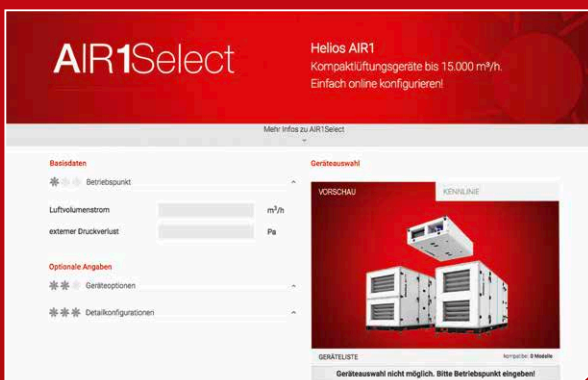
AIR1Select

Helios AIR1
Kompaktlüftungsgeräte bis 15.000 m³/h.
Einfach online konfigurieren!

Mehr Infos zu AIR1Select

Basisdaten

Betriebspunkt

Luftvolumenstrom m³/h

externer Druckverlust Pa

Optionale Angaben

Geräteoptionen

Detailkonfigurationen

Geräteauswahl

VORSCHAU

KENNLINIE

GERÄTELISTE

kompatibel: 0 Modelle

Geräteauswahl nicht möglich. Bitte Betriebspunkt eingeben!